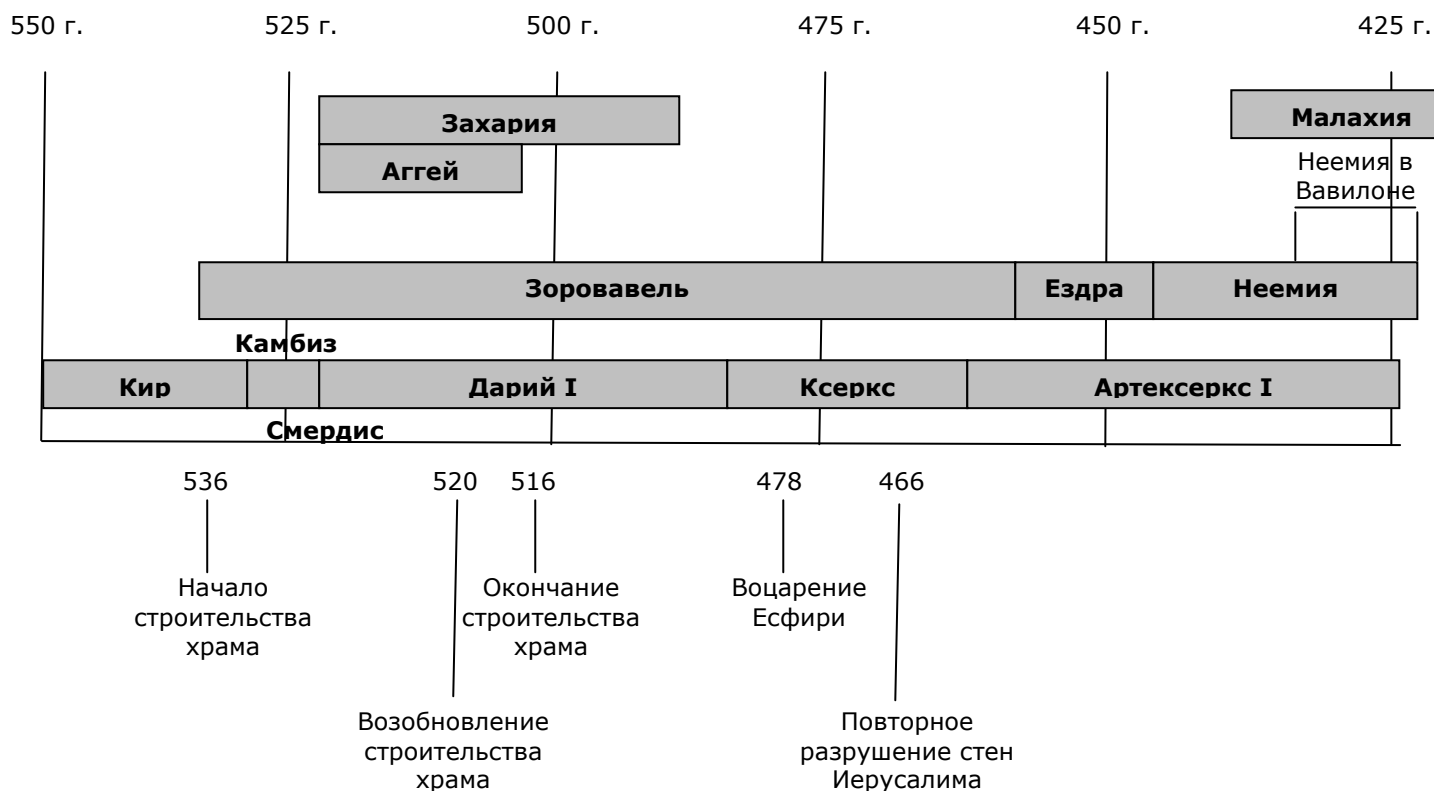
550 г. 525 г. 500 г. 475 г. 450 г. 425 г.

Захария

Аггей

Малахия

Неемия в Вавилоне

Зоровавель

Ездра

Неемия

Камбиз

Кир

Дарий I

Ксеркс

Артексеркс I

Смердис

536

Начало строительства храма

520

Возобновление строительства храма

516

Окончание строительства храма

478

Воцарение Есфири

466

Повторное разрушение стен Иерусалима